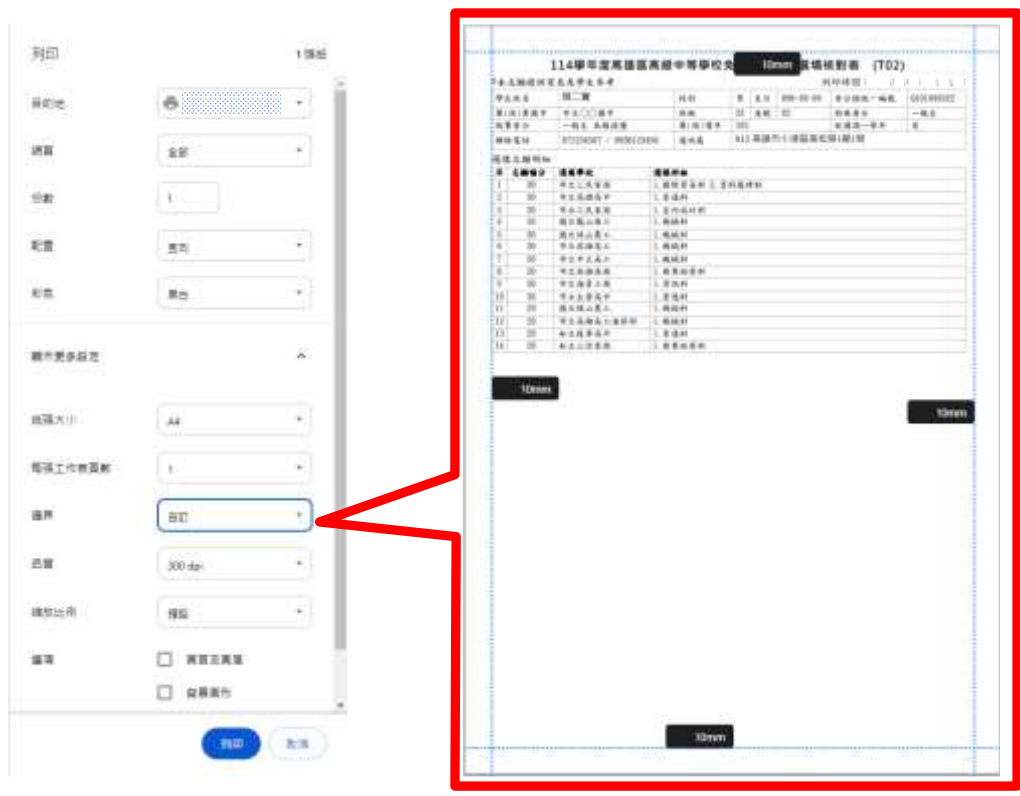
列印

1 張紙

目的地

網頁

全部

份數

1

版面配置

直向

色彩

黑白

顯示更多設定

紙張大小

A4

每張工作表頁數

1

邊界

自訂

品質

300 dpi

縮放比例

預設

選項

頁首及頁尾

背景圖形

列印

取消

114學年度高雄區高級中等學校免 10mm 選填核對表 (T02)

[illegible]

10mm

10mm

10mm